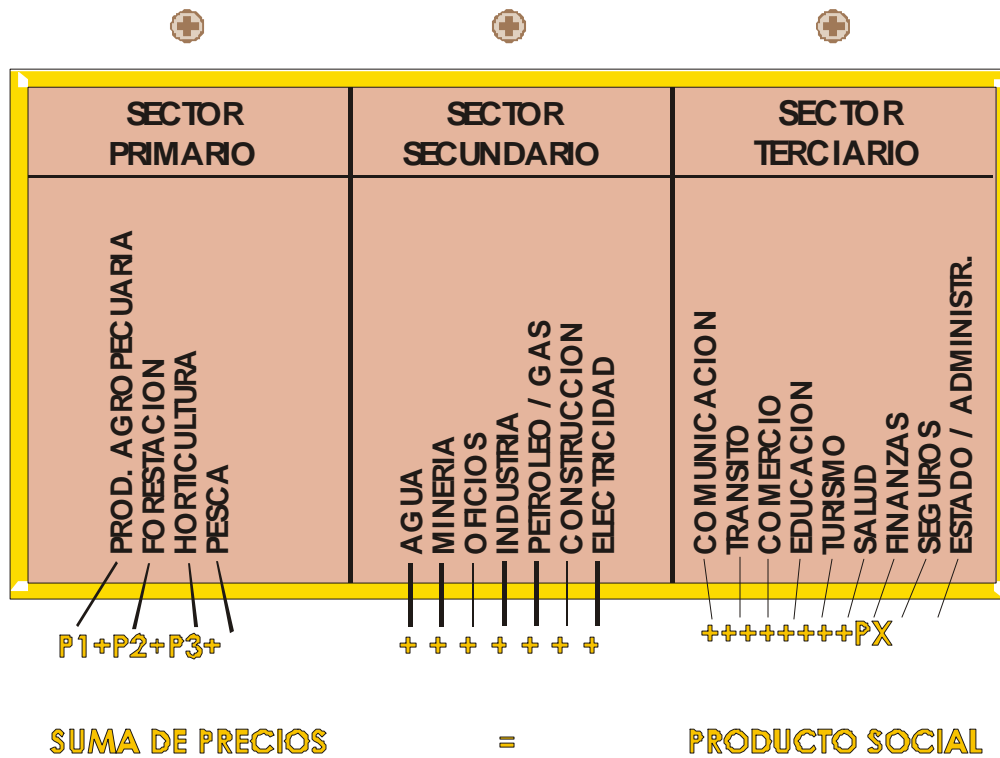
| SECTOR PRIMARIO | SECTOR SECUNDARIO | SECTOR TERCIARIO |
|---|---|---|
| PROD. AGROPECUARIA FORESTACION HORTICULTURA PESCA | AGUA MINERIA OFICIOS INDUSTRIA PETROLEO / GAS CONSTRUCCION ELECTRICIDAD | COMUNICACION TRANSITO COMERCIO EDUCACION TURISMO SALUD FINANZAS SEGUROS ESTADO / ADMINISTR. |

P1+P2+P3+ + + + + + + + ++++++++PX

SUMA DE PRECIOS = PRODUCTO SOCIAL